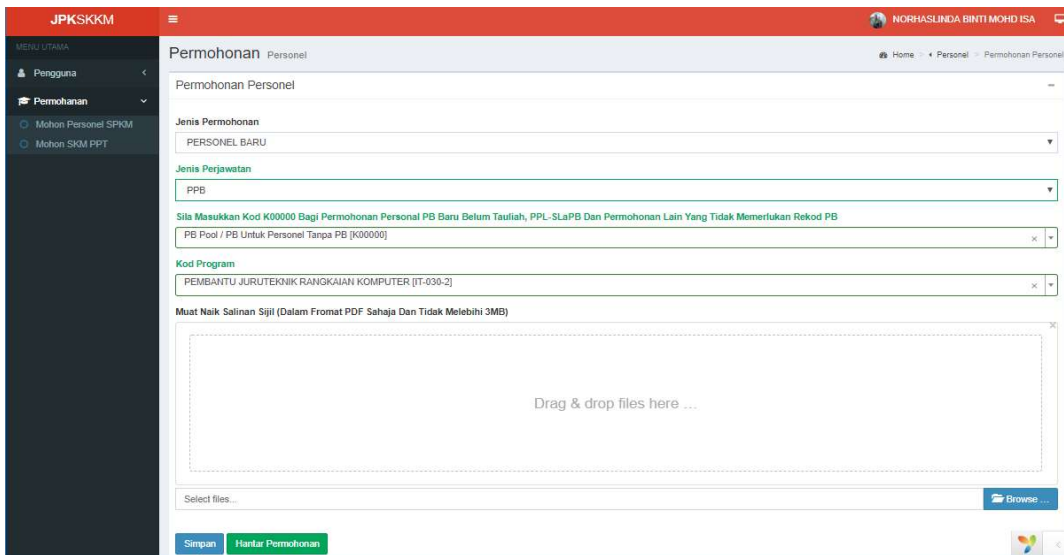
JPKSKKM

NORHASLINDA BINTI MOHD ISA

MENU UTAMA

Pengguna

Permohanan

Mohon Personel SPKM

Mohon SKM PPT

Permohonan Personel

Home > Personel > Permohonan Personel

Permohonan Personel

Jenis Permohonan

PERSONEL BARU

Jenis Perjawatan

PPB

Sila Masukkan Kod K00000 Bagi Permohonan Personal PB Baru Belum Tauliah, PPL-SLaPB Dan Permohonan Lain Yang Tidak Memerlukan Rekod PB

PB Pool / PB Untuk Personel Tanpa PB [K00000]

Kod Program

PEMBANTU JURUTEKNIK RANGKAIAN KOMPUTER [IT-030-2]

Muat Naik Salinan Sijil (Dalam Fromat PDF Sahaja Dan Tidak Melebihi 3MB)

Drag & drop files here ...

Select files...

Browse ...

Simpan

Hantar Permohonan